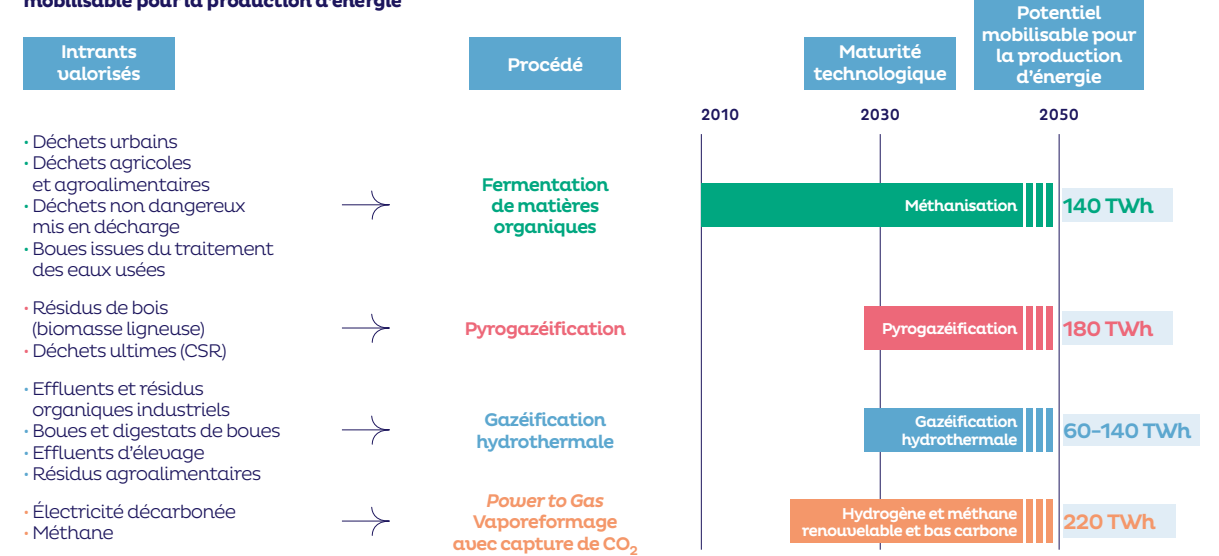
mobilisable pour la production d'énergie

Intrants valorisés

Procédé

Maturité technologique

Potentiel mobilisable pour la production d'énergie

2010
2030
2050

• Déchets urbains
• Déchets agricoles et agroalimentaires
• Déchets non dangereux mis en décharge
• Boues issues du traitement des eaux usées

Fermentation de matières organiques

Méthanisation

140 TWh

• Résidus de bois (biomasse ligneuse)
• Déchets ultimes (CSR)

Pyrogazéification

Pyrogazéification

180 TWh

• Effluents et résidus organiques industriels
• Boues et digestats de boues
• Effluents d'élevage
• Résidus agroalimentaires

Gazéification hydrothermale

Gazéification hydrothermale

60-140 TWh

• Électricité décarbonée
• Méthane

Power to Gas
Vaporeformage avec capture de $CO_2$

Hydrogène et méthane renouvelable et bas carbone

220 TWh